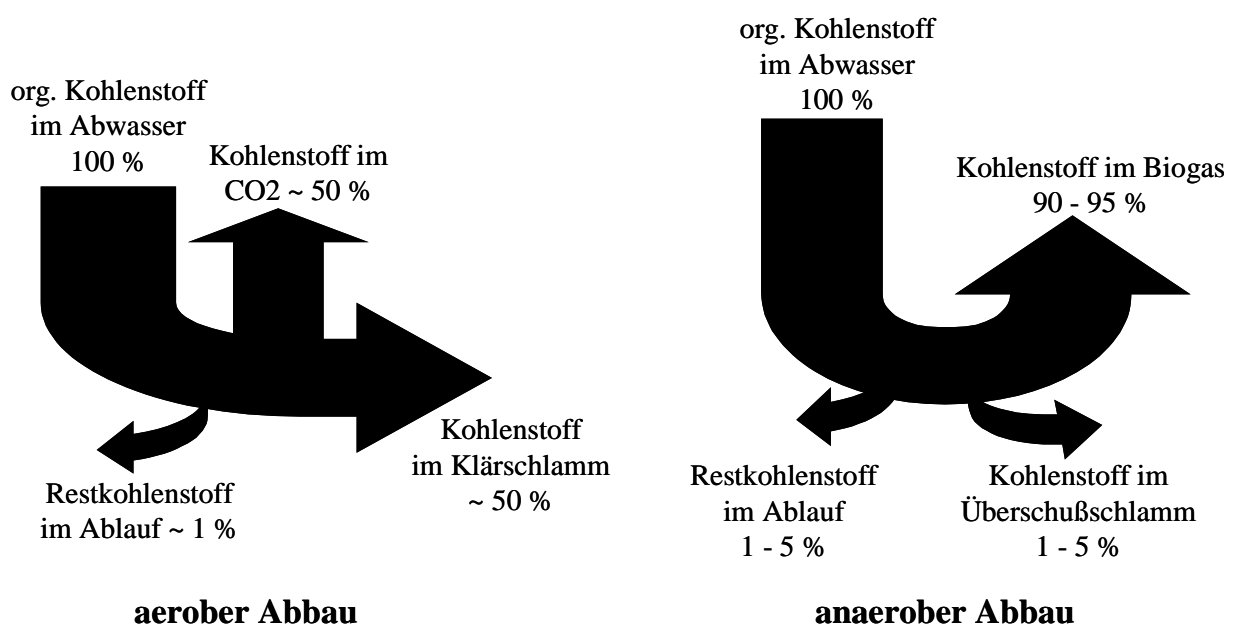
org. Kohlenstoff im Abwasser 100 %

Kohlenstoff im CO2 ~ 50 %

Kohlenstoff im Klärschlamm ~ 50 %

Restkohlenstoff im Ablauf ~ 1 %

aerober Abbau

org. Kohlenstoff im Abwasser 100 %

Kohlenstoff im Biogas 90 - 95 %

Restkohlenstoff im Ablauf 1 - 5 %

Kohlenstoff im Überschußschlamm 1 - 5 %

anaerober Abbau